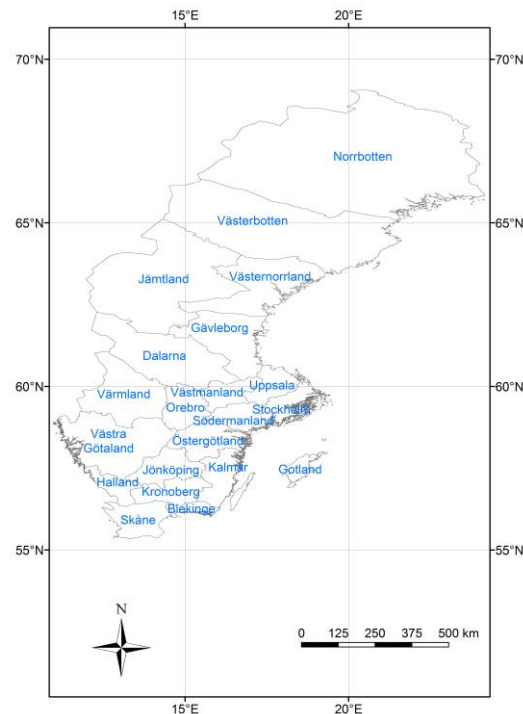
15°E
20°E

70°N
70°N

Norrbotten

65°N
65°N

Västerbotten

Jämtland
Västernorrland

Gävleborg

Dalarna

60°N
60°N

Uppsala
Värmland
Västmanland
Orebro
Stockholm
Södermanland
Västra Götaland
Östergötland
Jönköping
Kalmar
Gotland
Halland
Kronoberg
Blekinge
Skåne

55°N
55°N

N

0 125 250 375 500 km

15°E
20°E